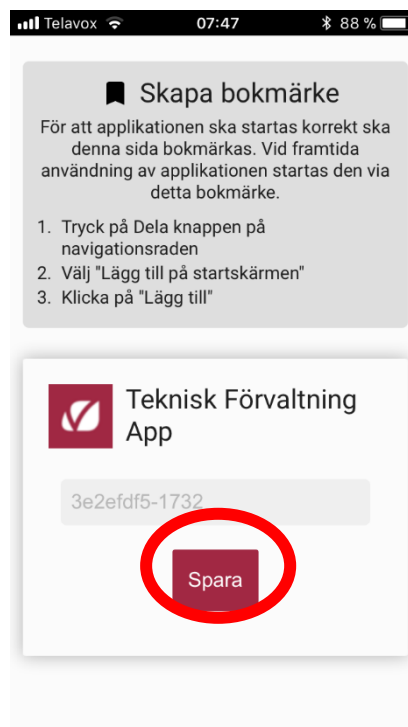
Telavox 07:47 88 %

Skapa bokmärke

För att applikationen ska startas korrekt ska denna sida bokmärkas. Vid framtida användning av applikationen startas den via detta bokmärke.

1. Tryck på Dela knappen på navigationsraden
2. Välj "Lägg till på startskärmen"
3. Klicka på "Lägg till"

Teknisk Förvaltning App

3e2efdf5-1732

Spara